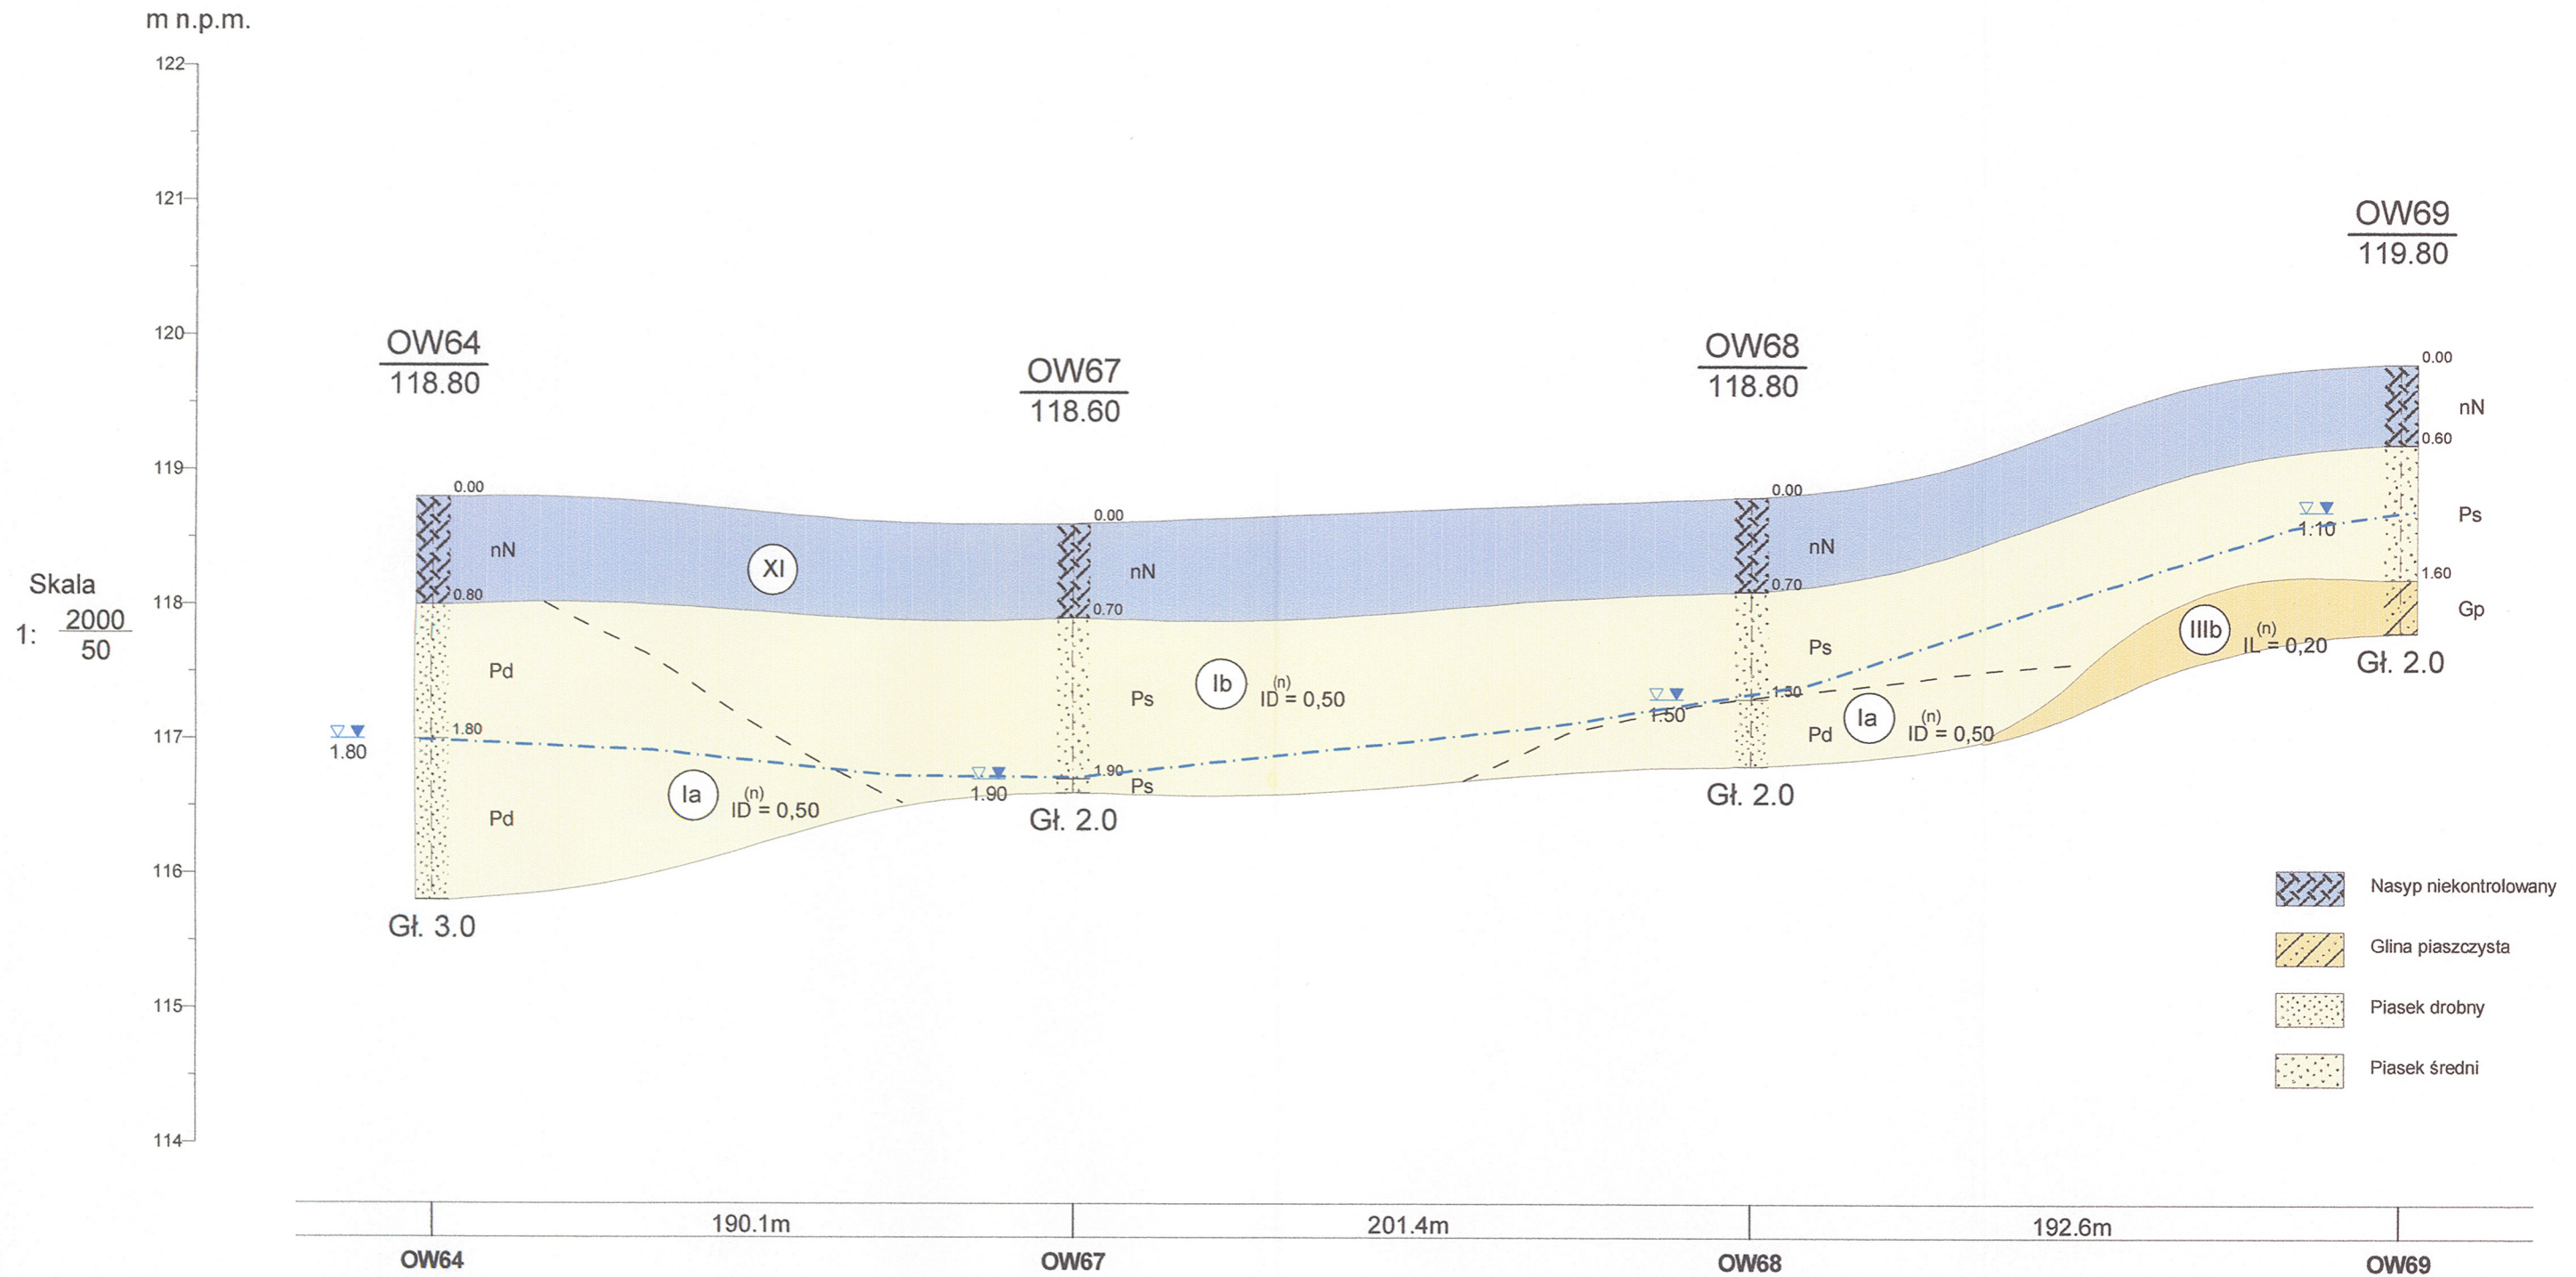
m n.p.m.

122
121
120
119
118
117
116
115
114

Skala
1: $\frac{2000}{50}$

OW64
118.80

OW67
118.60

OW68
118.80

OW69
119.80

0.00
nN
0.80
Pd
1.80
1.80
Pd
Gł. 3.0

XI

Ia
$ID^{(n)} = 0,50$

0.00
nN
0.70
Ps
1.90
1.90
Ps
Gł. 2.0

Ib
$ID^{(n)} = 0,50$

0.00
nN
0.70
Ps
1.50
1.50
Pd
Gł. 2.0

Ia
$ID^{(n)} = 0,50$

IIIb
$IL^{(n)} = 0,20$

0.00
nN
0.60
Ps
1.10
1.60
Gp
Gł. 2.0

Nasyp niekontrolowany
Glina piaszczysta
Piasek drobny
Piasek średni

190.1m
201.4m
192.6m

OW64
OW67
OW68
OW69